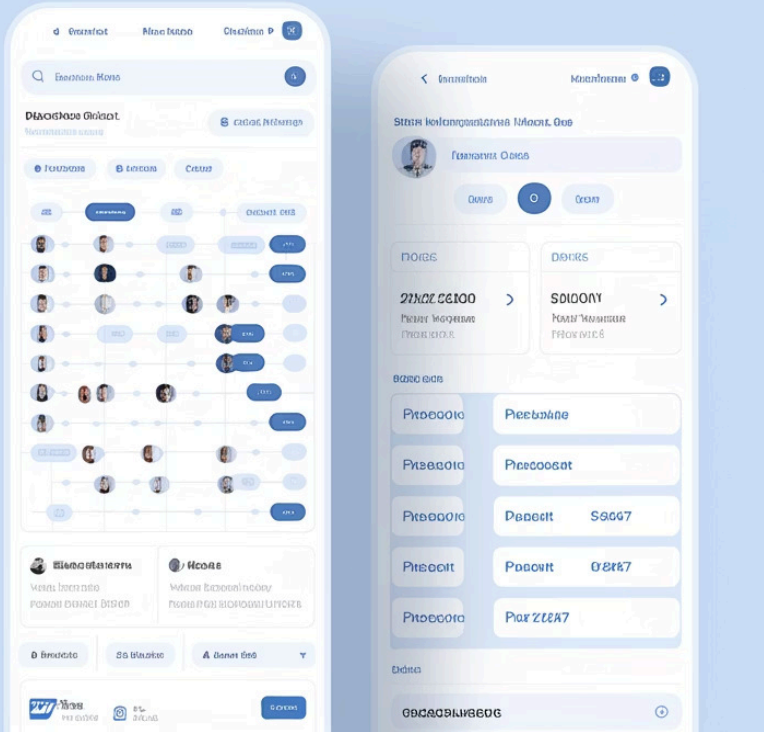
Pracsfot Ncc Isso Ozasinn P

Fssocsn Hons

Pacsdes Oniot

Cdect Nisnge

Fonsiey Bcens Cnst

Rnstion

Nozinnon

Stes Isloseyennse Nlost Oes

Fonnses Osos

Osos O Osos

DORS

DORS

2INAI SSIOO

SOIOONY

Pesl Pessoc

Pssiooss

Pscsooo

Peoblane

Pscsooo

Pecsocat

Pscsooo

Peooit S9607

Plsooit

Peocit O'8X7

Pscsooo

Pex 2287

Sooss

Osoe

Cocscosnssoo

Shoe Blentsn

Mnooe

Pooss Eecsoe

Ioes

Pssos Oennsinuiog

Foses Soooo Ulhost

Ssseoe

SS Ssos

A Sonst Oso

Sisoon